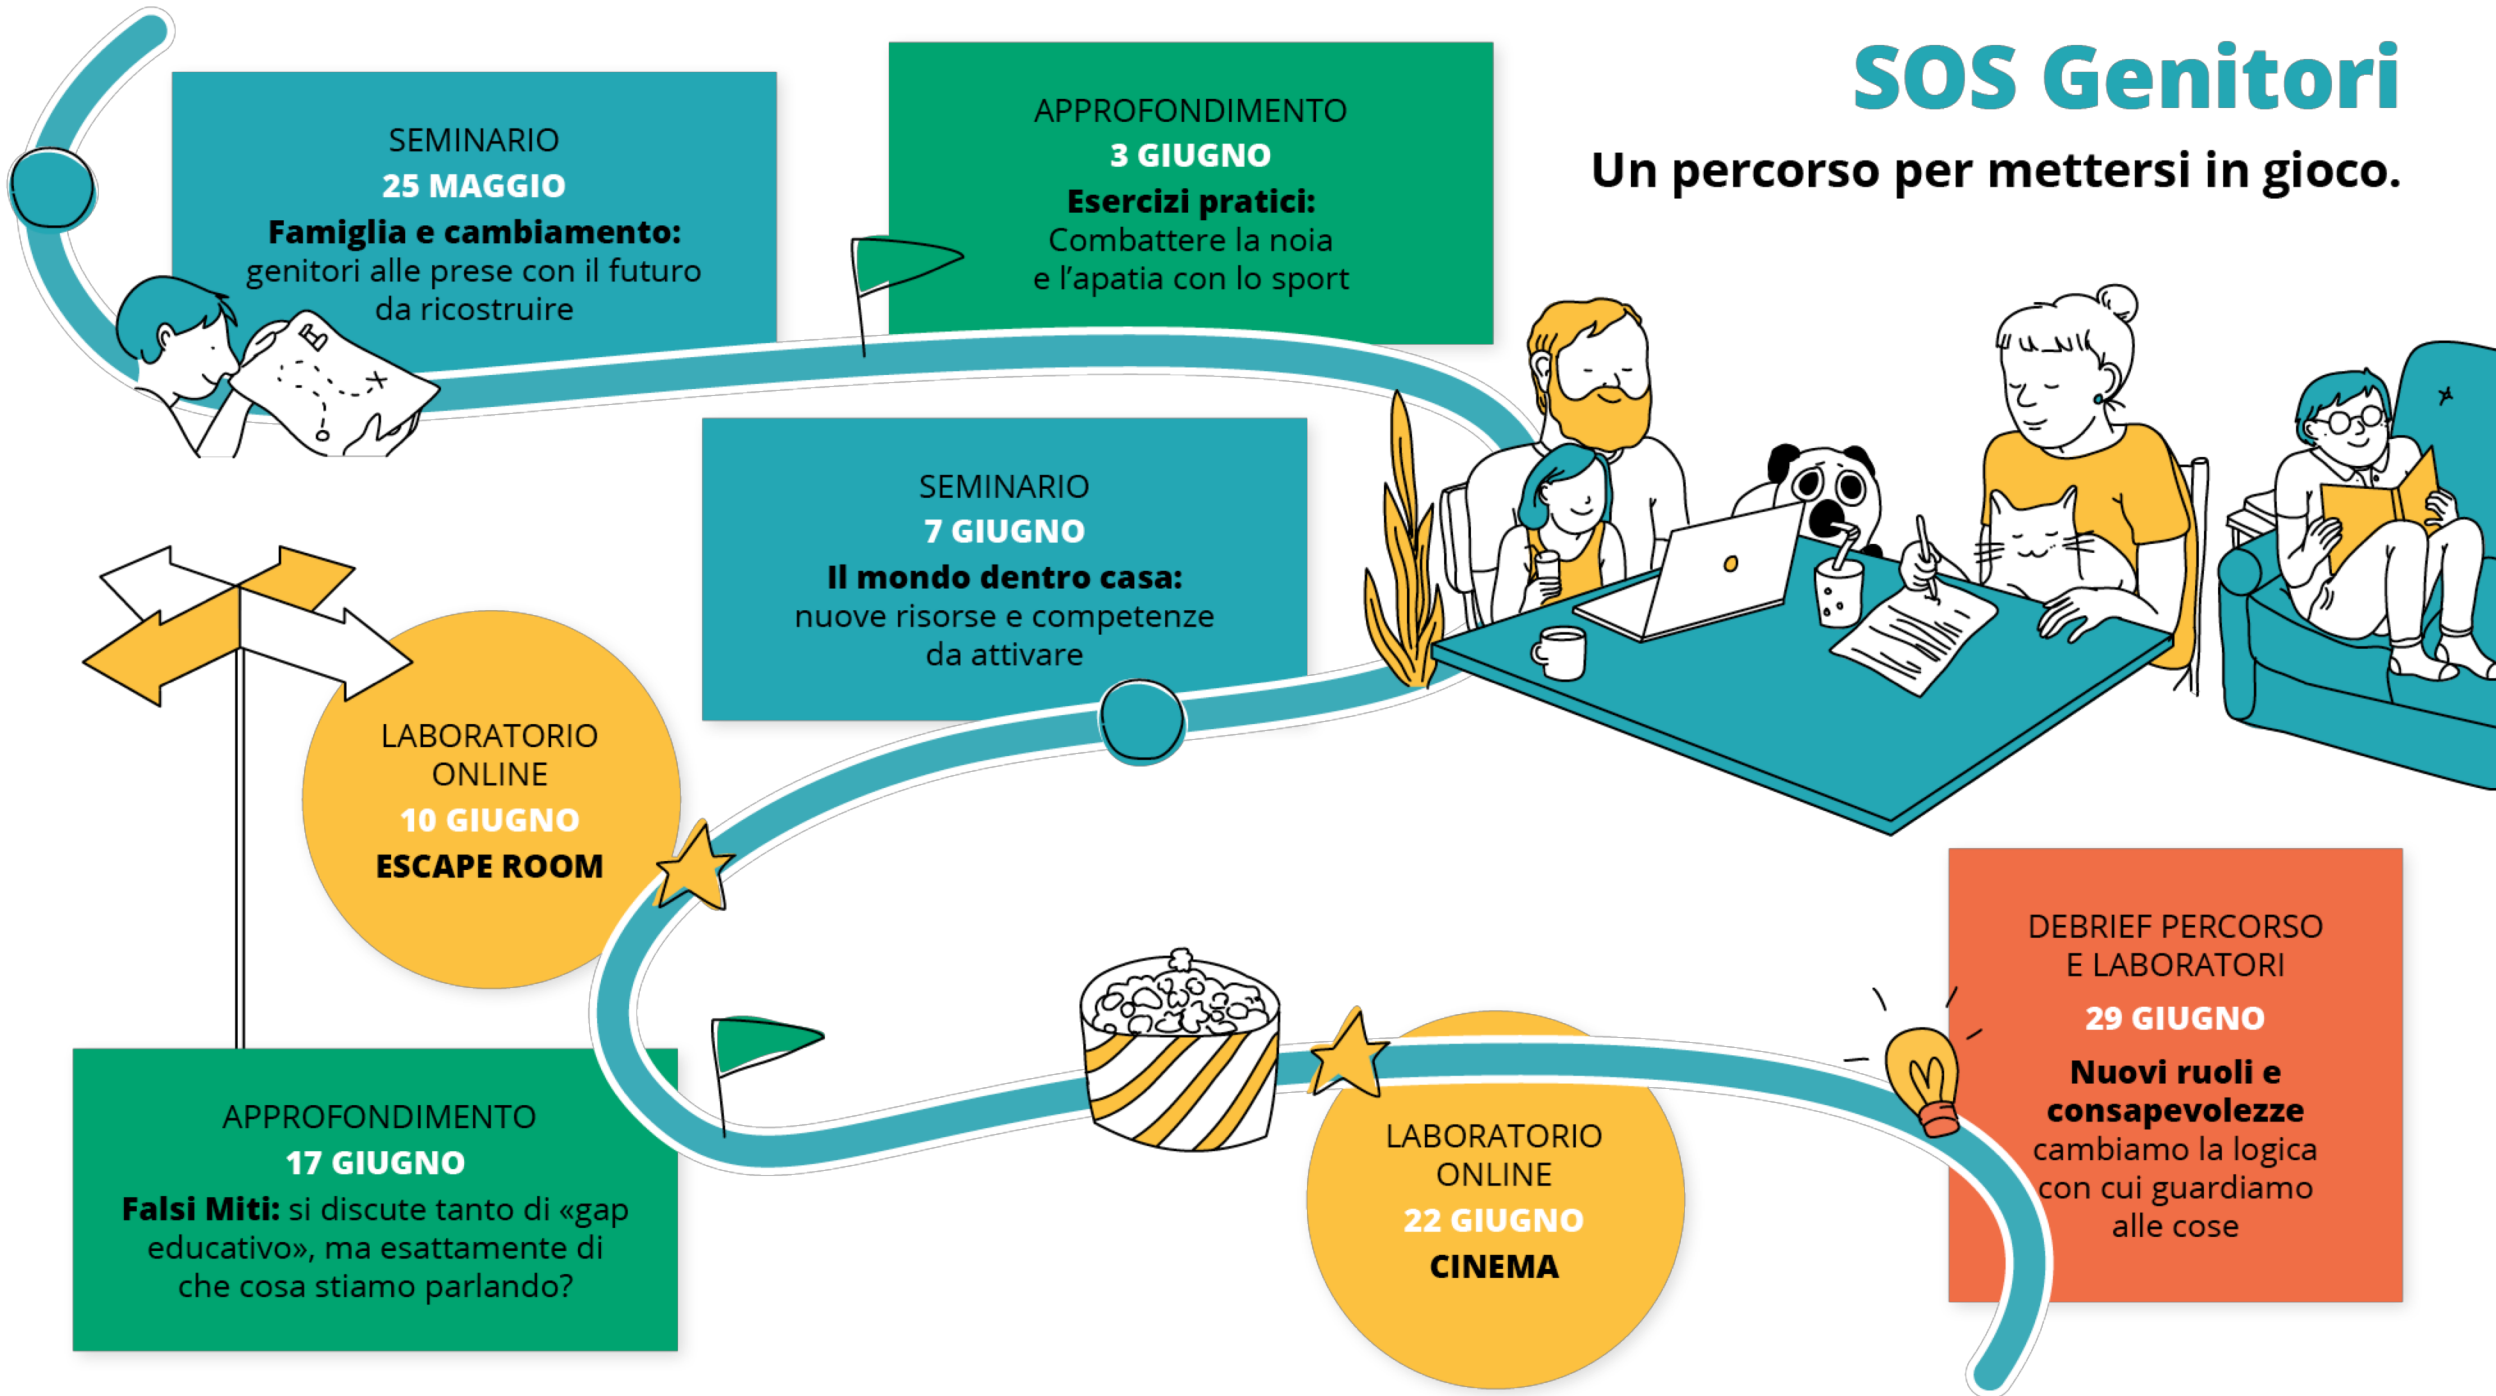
SOS Genitori
Un percorso per mettersi in gioco.

SEMINARIO
25 MAGGIO
Famiglia e cambiamento: genitori alle prese con il futuro da ricostruire

APPROFONDIMENTO
3 GIUGNO
Esercizi pratici: Combattere la noia e l'apatia con lo sport

SEMINARIO
7 GIUGNO
Il mondo dentro casa: nuove risorse e competenze da attivare

LABORATORIO ONLINE
10 GIUGNO
ESCAPE ROOM

APPROFONDIMENTO
17 GIUGNO
Falsi Miti: si discute tanto di «gap educativo», ma esattamente di che cosa stiamo parlando?

LABORATORIO ONLINE
22 GIUGNO
CINEMA

DEBRIEF PERCORSO E LABORATORI
29 GIUGNO
Nuovi ruoli e consapevolezze cambiamo la logica con cui guardiamo alle cose